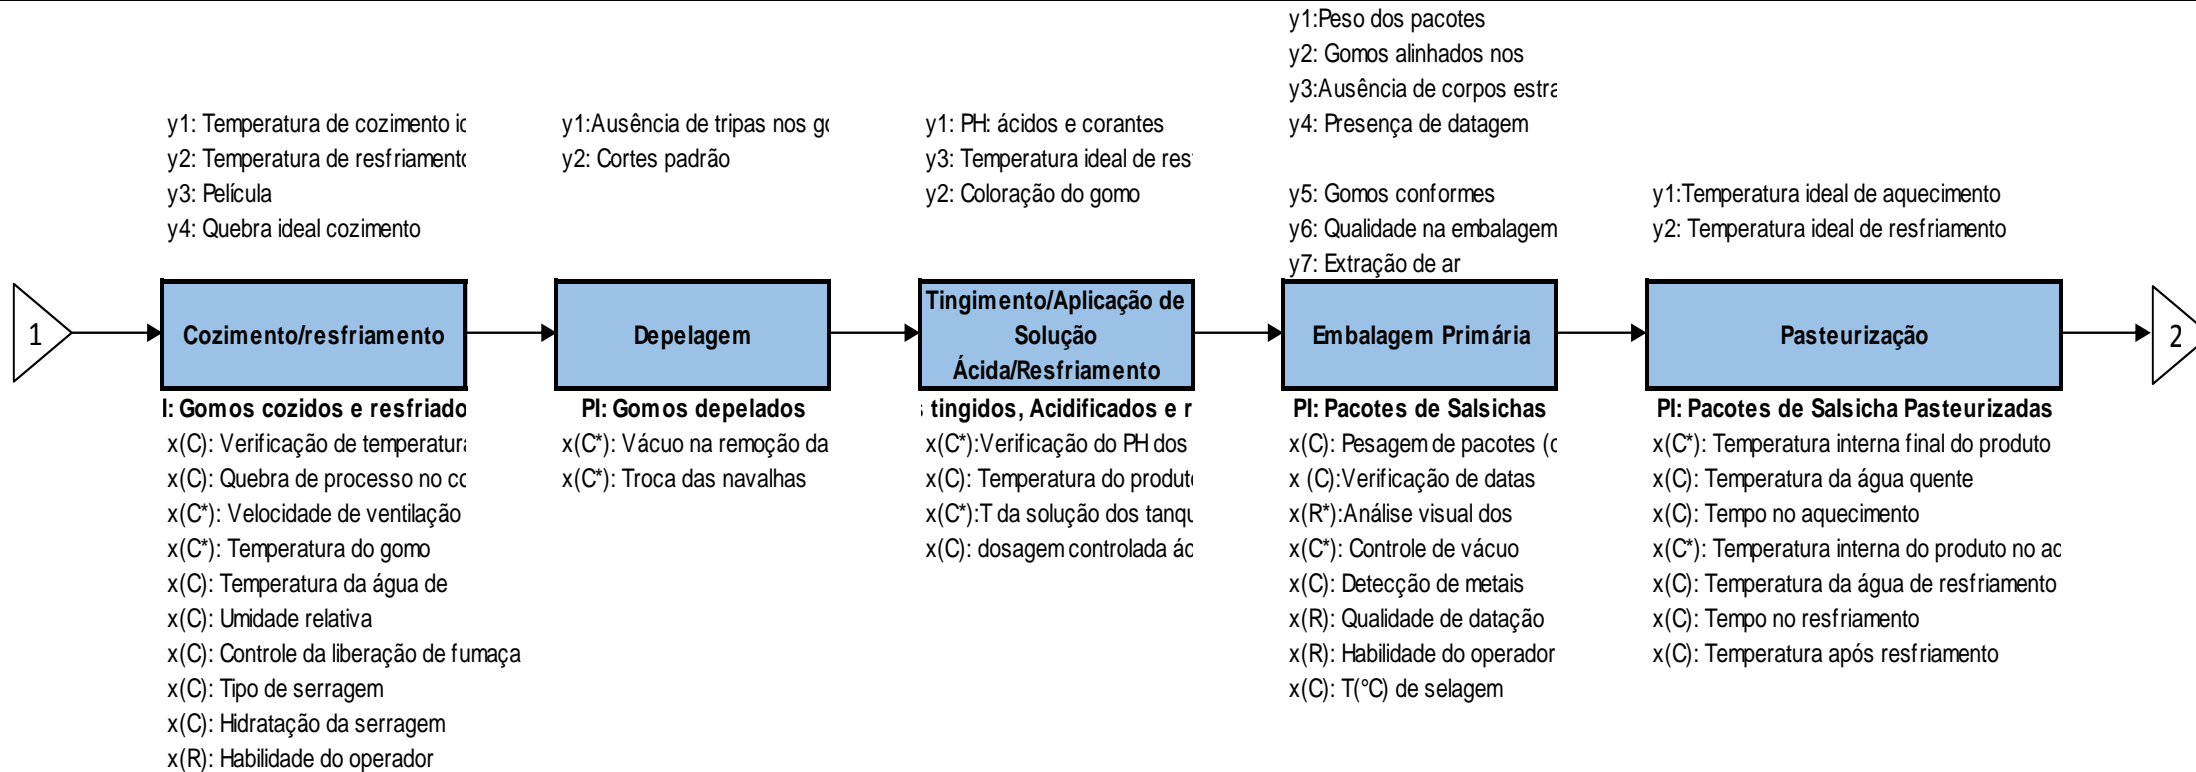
y1: Temperatura de cozimento ic
y2: Temperatura de resfriamento
y3: Película
y4: Quebra ideal cozimento

y1:Ausência de tripas nos go
y2: Cortes padrão

y1: PH: ácidos e corantes
y3: Temperatura ideal de res
y2: Coloração do gomo

y1:Peso dos pacotes
y2: Gomos alinhados nos
y3:Ausência de corpos estra
y4: Presença de datagem

y5: Gomos conformes
y6: Qualidade na embalagem
y7: Extração de ar

y1:Temperatura ideal de aquecimento
y2: Temperatura ideal de resfriamento

1

Cozimento/resfriamento

Depelagem

Tingimento/Aplicação de Solução Ácida/Resfriamento

Embalagem Primária

Pasteurização

2

l: Gomos cozidos e resfriado
x(C): Verificação de temperatura
x(C): Quebra de processo no co
x(C*): Velocidade de ventilação
x(C*): Temperatura do gomo
x(C): Temperatura da água de
x(C): Umidade relativa
x(C): Controle da liberação de fumaça
x(C): Tipo de serragem
x(C): Hidratação da serragem
x(R): Habilidade do operador

PI: Gomos depelados
x(C*): Vácuo na remoção da
x(C*): Troca das navalhas

; tingidos, Acidificados e r
x(C*):Verificação do PH dos
x(C): Temperatura do produto
x(C*):T da solução dos tanqu
x(C): dosagem controlada ác

PI: Pacotes de Salsichas
x(C): Pesagem de pacotes (c
x (C):Verificação de datas
x(R*):Análise visual dos
x(C*): Controle de vácuo
x(C): Detecção de metais
x(R): Qualidade de datação
x(R): Habilidade do operador
x(C): T(°C) de selagem

PI: Pacotes de Salsicha Pasteurizadas
x(C*): Temperatura interna final do produto
x(C): Temperatura da água quente
x(C): Tempo no aquecimento
x(C*): Temperatura interna do produto no ac
x(C): Temperatura da água de resfriamento
x(C): Tempo no resfriamento
x(C): Temperatura após resfriamento